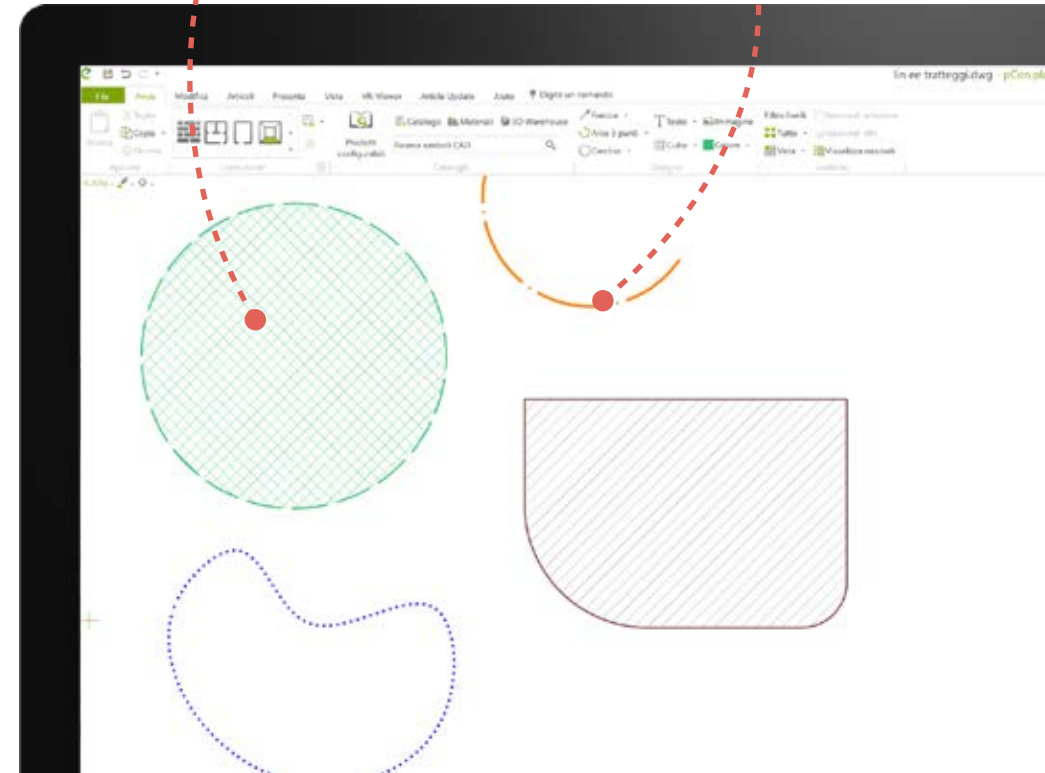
lin ee tratteggi.dwg - pCon.pl

File Avvio Modifica Articoli Presenta Vista VR-Viewer Article Update Aiuto Digita un comando

Incolla Taglia Copia Elimina Appunti

Prodotti configurabili

Catalogo Materiali 3D-Warehouse Ricerca simboli CAD Cataloghi

Freccia Arco 3 punti Cerchio Testo Immagine Cubo Colore Disegna

Filtro livelli Tutto Vista Visualizza nascosti Selezioni

Selezione